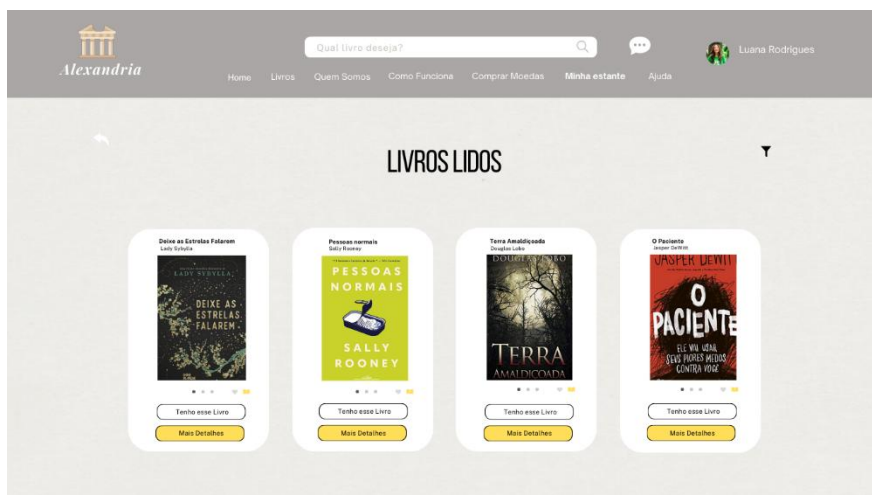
Alexandria

Qual livro deseja?

Luana Rodrigues

Home Livros Quem Somos Como Funciona Comprar Moedas Minha estante Ajuda

LIVROS LIDOS

Deixe as Estrelas Falarem
Lady Sybylla

LADY SYBYLLA
DEIXE AS ESTRELAS FALAREM

Tenho esse Livro
Mais Detalhes

Pessoas normais
Sally Rooney

PESSOAS NORMAIS
SALLY ROONEY

Tenho esse Livro
Mais Detalhes

Terra Amaldiçoada
Douglas Lobo

DOUGLAS LOBO
TERRA AMALDIÇOADA

Tenho esse Livro
Mais Detalhes

O Paciente
Jasper DeWitt

JASPER DEWITT
O PACIENTE
ELE VAI USAR SEUS PIORES MEDOS CONTRA VOCÊ

Tenho esse Livro
Mais Detalhes